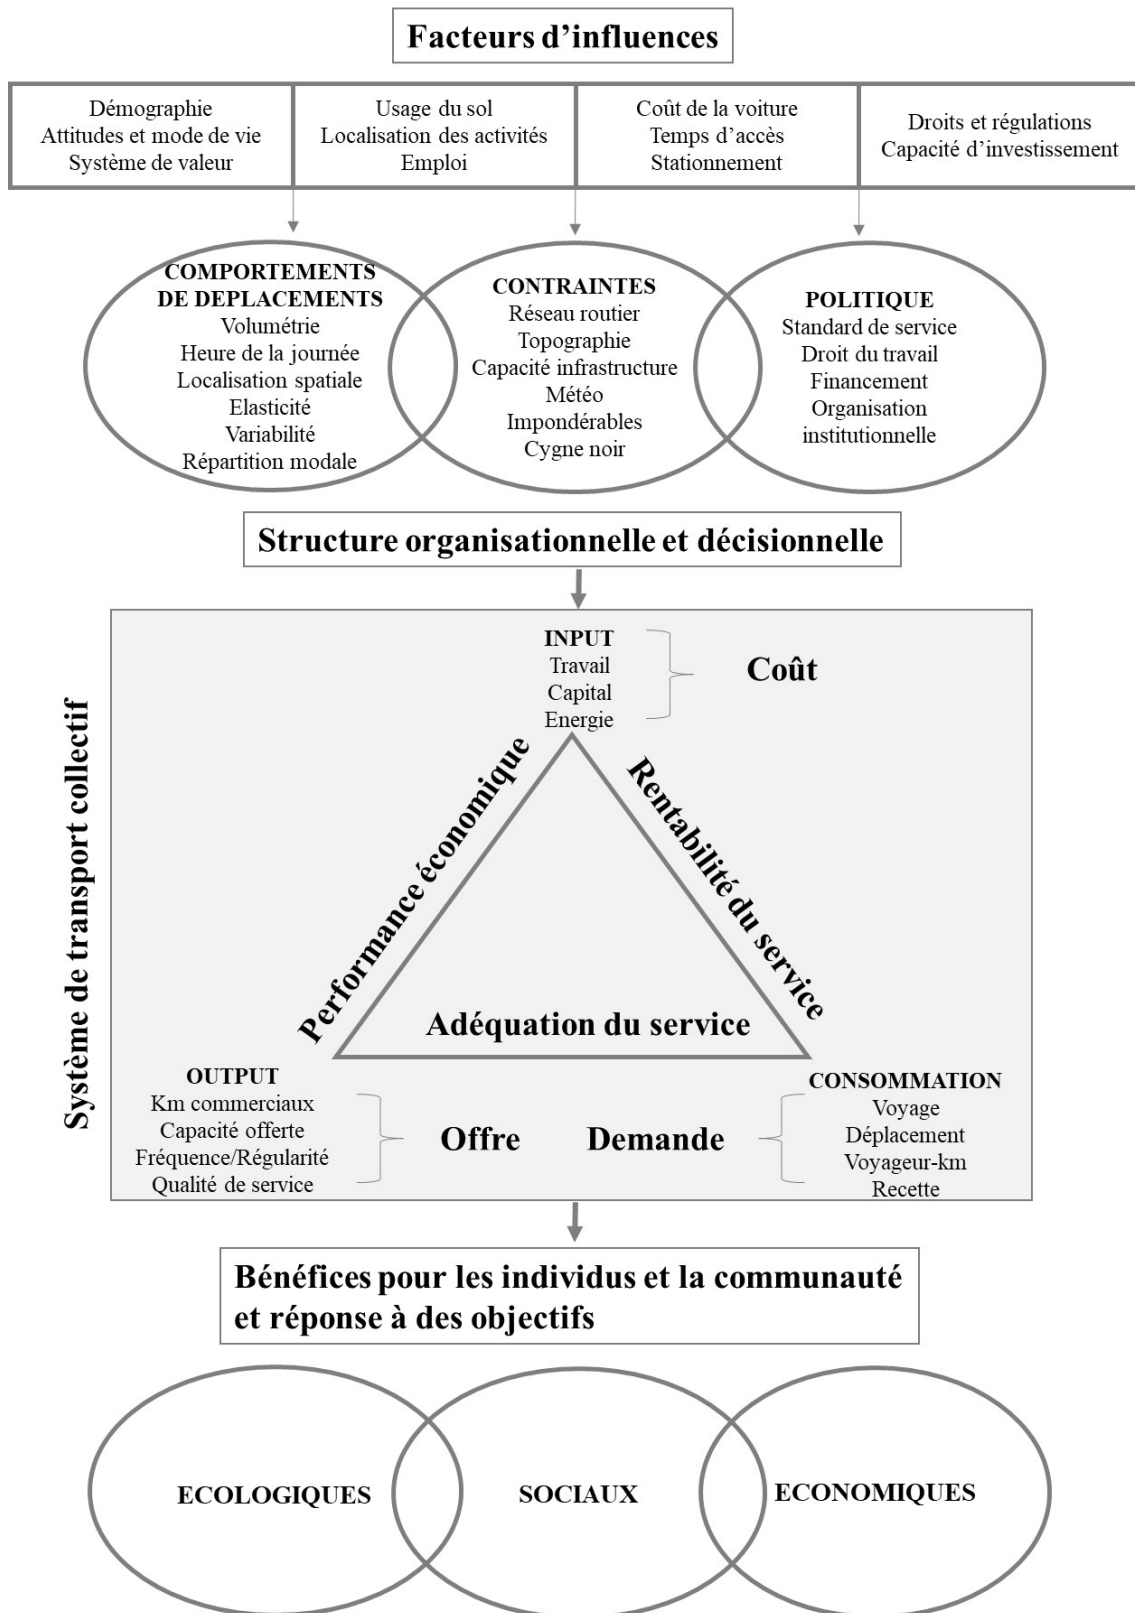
Facteurs d'influences

| Démographie Attitudes et mode de vie Système de valeur | Usage du sol Localisation des activités Emploi | Coût de la voiture Temps d'accès Stationnement | Droits et régulations Capacité d'investissement |
|---|---|---|---|

COMPORTEMENTS DE DEPLACEMENTS
Volumétrie
Heure de la journée
Localisation spatiale
Elasticité
Variabilité
Répartition modale

CONTRAINTES
Réseau routier
Topographie
Capacité infrastructure
Météo
Impondérables
Cygne noir

POLITIQUE
Standard de service
Droit du travail
Financement
Organisation institutionnelle

Structure organisationnelle et décisionnelle

Système de transport collectif

INPUT
Travail
Capital
Energie

Coût

Performance économique

Rentabilité du service

Adéquation du service

OUTPUT
Km commerciaux
Capacité offerte
Fréquence/Régularité
Qualité de service

Offre

Demande

CONSOMMATION
Voyage
Déplacement
Voyageur-km
Recette

Bénéfices pour les individus et la communauté et réponse à des objectifs

ECOLOGIQUES

SOCIAUX

ECONOMIQUES